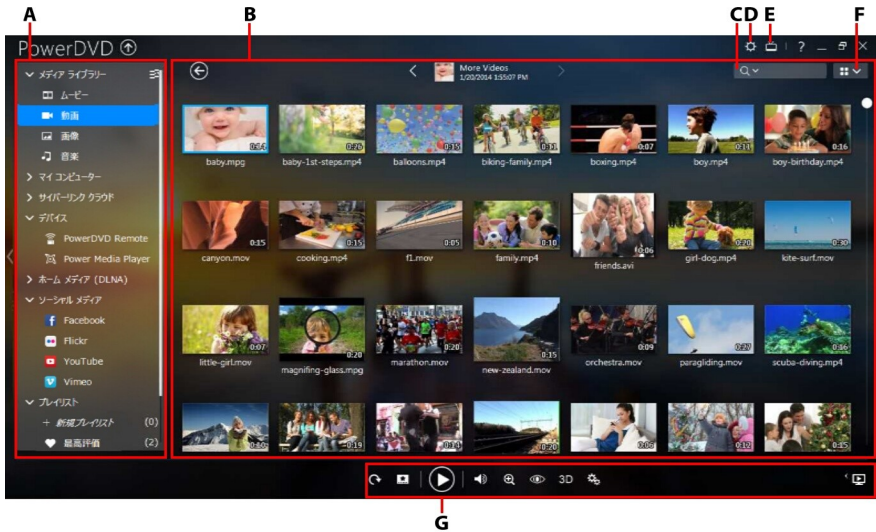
A
B
C
D
E
F
PowerDVD
メディア ライブラリー
ムービー
動画
画像
音楽
マイ コンピューター
サイバーリンク クラウド
デバイス
PowerDVD Remote
Power Media Player
ホーム メディア (DLNA)
ソーシャル メディア
Facebook
Flickr
YouTube
Vimeo
プレイリスト
+ 新規プレイリスト (0)
最高評価 (2)
More Videos
1/20/2014 1:55:07 PM
0:14 baby.mpg
0:26 baby-1st-steps.mp4
0:15 balloons.mp4
0:31 biking-family.mp4
0:07 boxing.mp4
0:11 boy.mp4
0:16 boy-birthday.mp4
0:15 canyon.mov
0:15 cooking.mp4
0:05 f1.mov
0:10 family.mp4
0:06 friends.avi
0:20 girl-dog.mp4
0:30 kite-surf.mov
0:07 little-girl.mov
0:20 magnifing-glass.mpg
0:20 marathon.mov
0:15 new-zealand.mov
0:09 orchestra.mov
0:27 paragliding.mov
0:36 scuba-diving.mp4
0:10
0:19
0:11
0:20
0:06
0:12
0:15
3D
G